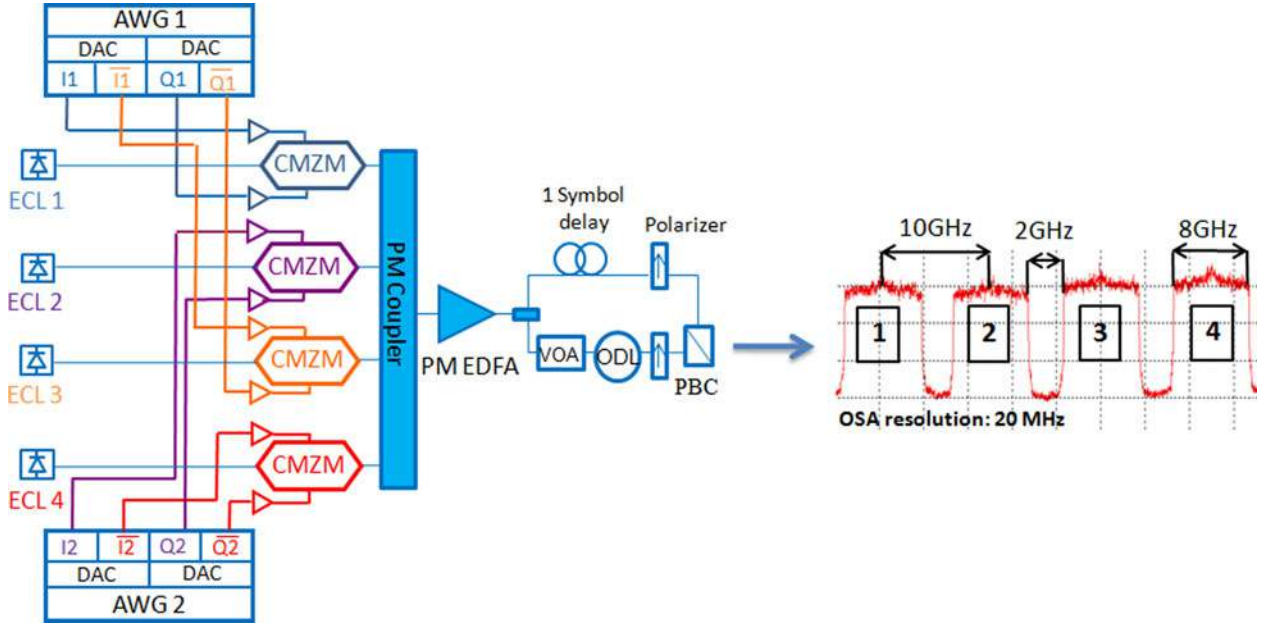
AWG 1
DAC DAC
I1 $\overline{I1}$ Q1 $\overline{Q1}$

ECL 1
CMZM
ECL 2
CMZM
ECL 3
CMZM
ECL 4
CMZM

PM Coupler
PM EDFA
1 Symbol delay
Polarizer
VOA
ODL
PBC

I2 $\overline{I2}$ Q2 $\overline{Q2}$
DAC DAC
AWG 2

10GHz
2GHz
8GHz
1
2
3
4
OSA resolution: 20 MHz